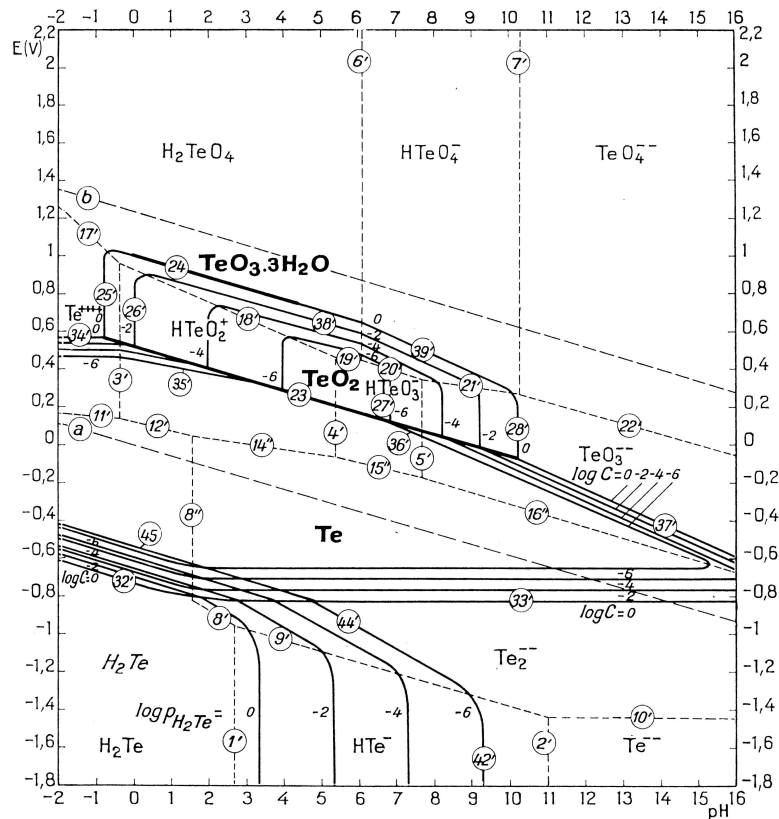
-2 -1 0 1 2 3 4 5 6 7 8 9 10 11 12 13 14 15 16

E(V)

2,2
2
1,8
1,6
1,4
1,2
1
0,8
0,6
0,4
0,2
0
-0,2
-0,4
-0,6
-0,8
-1
-1,2
-1,4
-1,6
-1,8

6'
7'

$H_2TeO_4$
$HTeO_4^-$
$TeO_4^{--}$

b
17'
24
$TeO_3.3H_2O$
25'
26'
$Te^{++++}$
0
-2
34'
$HTeO_2^+$
18'
38'
0
-2
-4
-6
39'
-4
19'
20'
-6
$TeO_2$
$HTeO_3^-$
21'
3'
35'
23
27'
-6
-4
-2
28'
0
11'
a
12'
14''
4'
36'
5'
15'
22'
$TeO_3^{--}$
$log C = 0 -2 -4 -6$
8''
16''
37'
Te
45
-6
-4
-2
$log C = 0$
32'
-6
-4
-2
33'
$log C = 0$
8'
9'
44'
$H_2Te$
$Te_2^{--}$
$log p_{H_2Te} =$
0
-2
-4
-6
10'
1'
2'
$H_2Te$
$HTe^-$
$Te^{--}$
42'

2,2
2
1,8
1,6
1,4
1,2
1
0,8
0,6
0,4
0,2
0
-0,2
-0,4
-0,6
-0,8
-1
-1,2
-1,4
-1,6
-1,8

-2 -1 0 1 2 3 4 5 6 7 8 9 10 11 12 13 14 15 16
pH